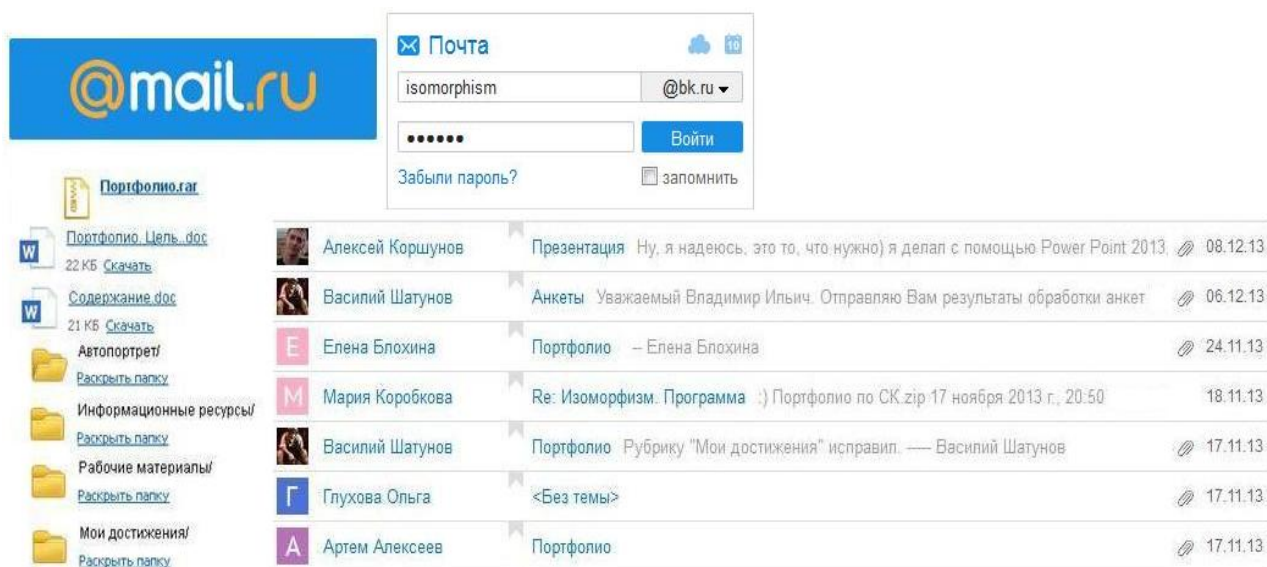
@mail.ru

Почта

10

isomorphism

@bk.ru

••••••

Войти

Забыли пароль?

запомнить

Портфолио.rar

Портфолио. Цель. doc
22 КБ Скачать

Содержание.doc
21 КБ Скачать

Автопортрет/
Раскрыть папку

Информационные ресурсы/
Раскрыть папку

Рабочие материалы/
Раскрыть папку

Мои достижения/
Раскрыть папку

| | | | |
|---|---|---|---|
| Алексей Коршунов | Презентация Ну, я надеюсь, это то, что нужно) я делал с помощью Power Point 2013 | | 08.12.13 |
| Василий Шатунов | Анкеты Уважаемый Владимир Ильич. Отправляю Вам результаты обработки анкет | | 06.12.13 |
| Е | Елена Блохина | Портфолио -- Елена Блохина | 24.11.13 |
| М | Мария Коробкова | Re: Изоморфизм. Программа :) Портфолио по СК.zip 17 ноября 2013 г., 20:50 | 18.11.13 |
| Василий Шатунов | Портфолио Рубрику "Мои достижения" исправил. --- Василий Шатунов | | 17.11.13 |
| Г | Глухова Ольга | <Без темы> | 17.11.13 |
| А | Артем Алексеев | Портфолио | 17.11.13 |